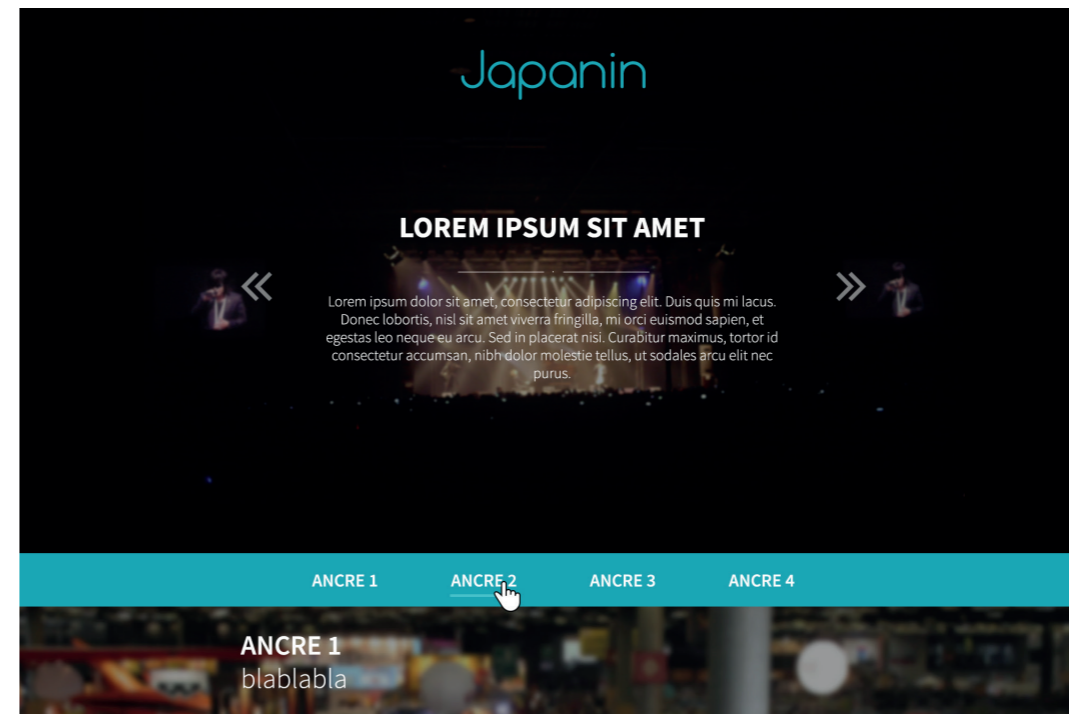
Japanin

LOREM IPSUM SIT AMET

«

»

Lorem ipsum dolor sit amet, consectetur adipiscing elit. Duis quis mi lacus. Donec lobortis, nisl sit amet viverra fringilla, mi orci euismod sapien, et egestas leo neque eu arcu. Sed in placerat nisi. Curabitur maximus, tortor id consectetur accumsan, nibh dolor molestie tellus, ut sodales arcu elit nec purus.

ANCRE 1 ANCRE 2 ANCRE 3 ANCRE 4

ANCRE 1
blablabla